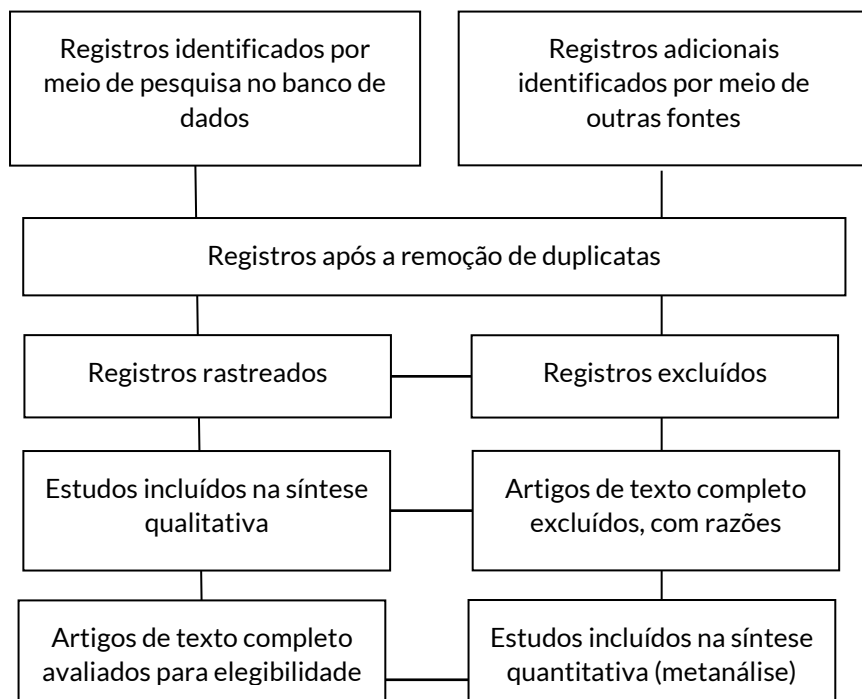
Registros identificados por meio de pesquisa no banco de dados

Registros adicionais identificados por meio de outras fontes

Registros após a remoção de duplicatas

Registros rastreados

Registros excluídos

Estudos incluídos na síntese qualitativa

Artigos de texto completo excluídos, com razões

Artigos de texto completo avaliados para elegibilidade

Estudos incluídos na síntese quantitativa (metanálise)